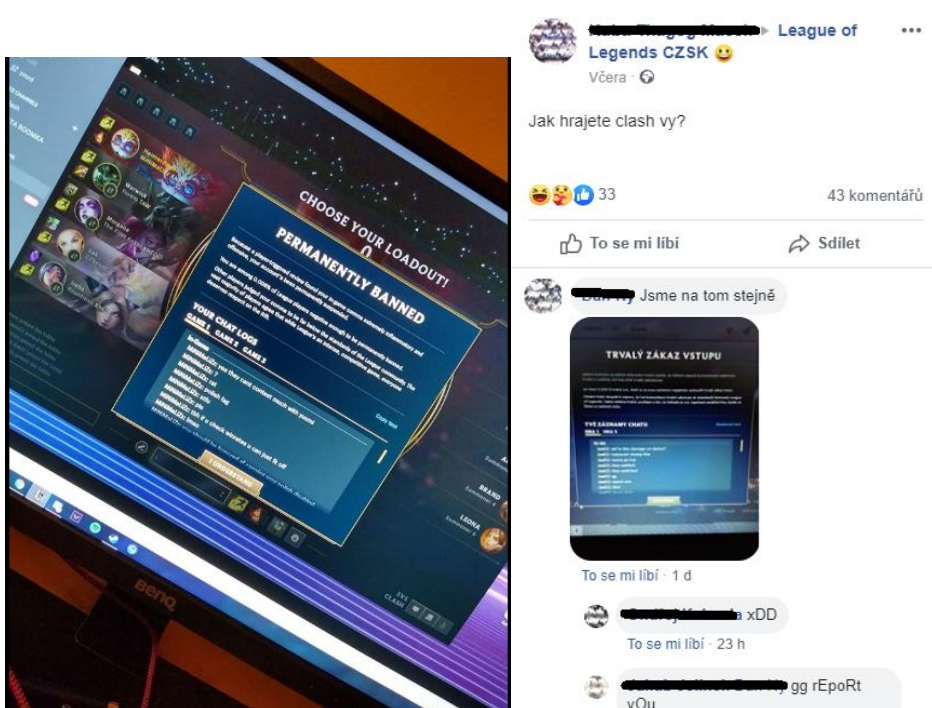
CHOOSE YOUR LOADOUT!

PERMANENTLY BANNED

YOUR CHAT LOGS
GAME 1 GAME 2 GAME 3

I UNDERSTAND

BRAND
LEONA
CLASH

BenQ

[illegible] ▸ League of Legends CZSK 😀
Včera · 🌐

Jak hrajete clash vy?

33
43 komentářů

To se mi líbí
Sdílet

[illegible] Jsme na tom stejně

TRVALÝ ZÁKAZ VSTUPU
TVÉ ZÁZNAMY CHATU
HRA 1 HRA 2

To se mi líbí · 1 d

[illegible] xDD
To se mi líbí · 23 h

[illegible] gg rEpoRt yOu